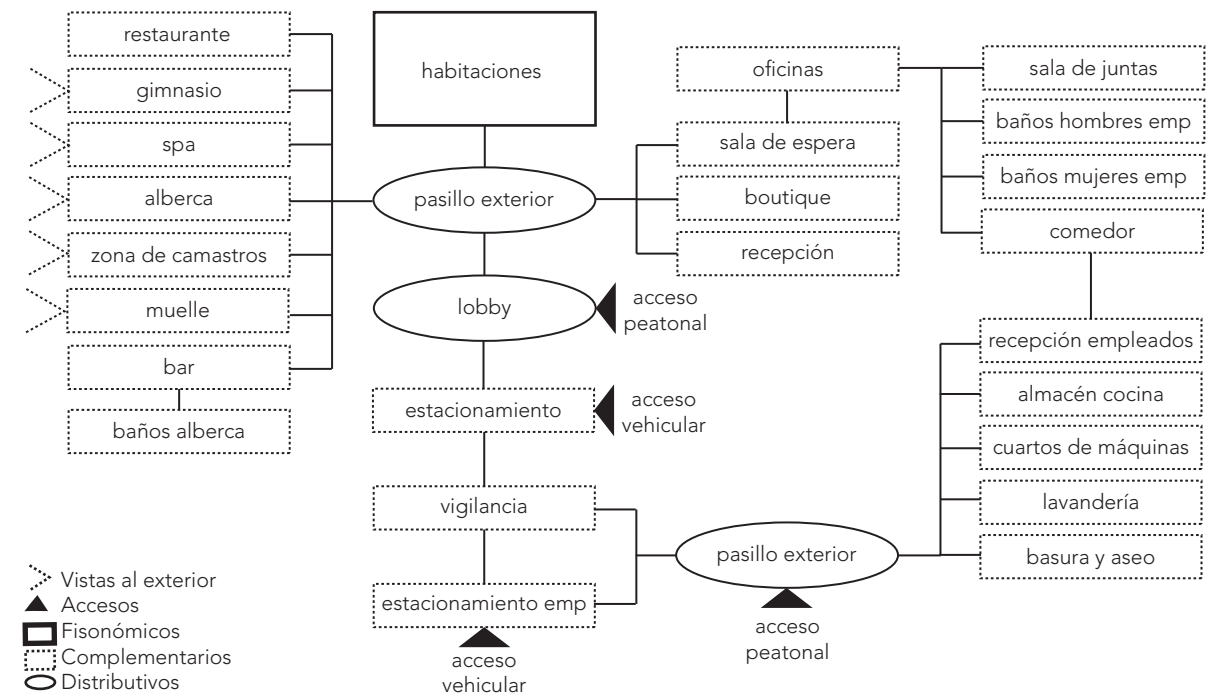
restaurante
gimnasio
spa
alberca
zona de camastros
muelle
bar
baños alberca

habitaciones
pasillo exterior
lobby
acceso peatonal
estacionamiento
acceso vehicular
vigilancia
estacionamiento emp
acceso vehicular

oficinas
sala de espera
boutique
recepción

sala de juntas
baños hombres emp
baños mujeres emp
comedor

recepción empleados
almacén cocina
cuartos de máquinas
lavandería
basura y aseo

pasillo exterior
acceso peatonal

Vistas al exterior
Accesos
Fisonómicos
Complementarios
Distributivos